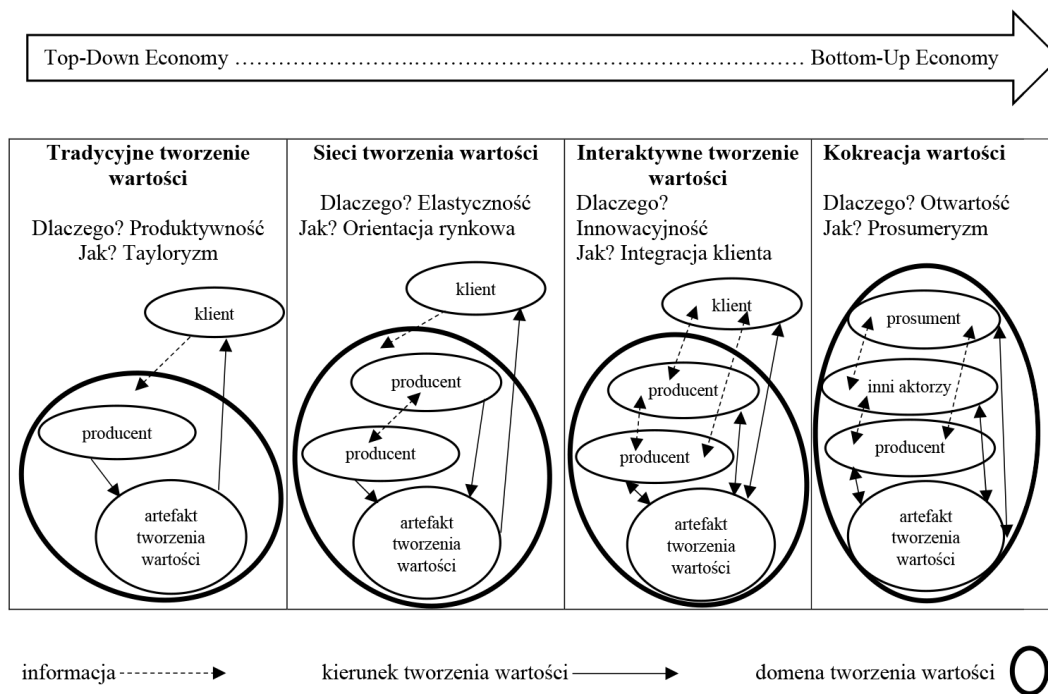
Top-Down Economy ………………………………………………………………… Bottom-Up Economy

| Tradycyjne tworzenie wartości | Sieci tworzenia wartości | Interaktywne tworzenie wartości | Kokreacja wartości |
|---|---|---|---|
| Dlaczego? Produktywność<br>Jak? Tayloryzm | Dlaczego? Elastyczność<br>Jak? Orientacja rynkowa | Dlaczego? Innowacyjność<br>Jak? Integracja klienta | Dlaczego? Otwartość<br>Jak? Prosumeryzm |
| klient<br>producent<br>artefakt tworzenia wartości | klient<br>producent<br>producent<br>artefakt tworzenia wartości | klient<br>producent<br>producent<br>artefakt tworzenia wartości | prosument<br>inni aktorzy<br>producent<br>artefakt tworzenia wartości |

informacja

kierunek tworzenia wartości

domena tworzenia wartości